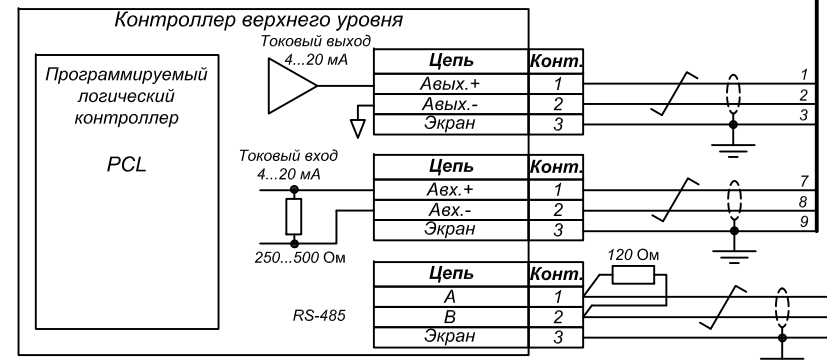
Контроллер верхнего уровня

Токовый выход 4...20 мА

Программируемый логический контроллер

PCL

| Цепь | Конт. |
|---|---|
| Авых.+ | 1 |
| Авых.- | 2 |
| Экран | 3 |

1
2
3

Токовый вход 4...20 мА

| Цепь | Конт. |
|---|---|
| Авх.+ | 1 |
| Авх.- | 2 |
| Экран | 3 |

7
8
9

250...500 Ом

120 Ом

| Цепь | Конт. |
|---|---|
| A | 1 |
| B | 2 |
| Экран | 3 |

RS-485